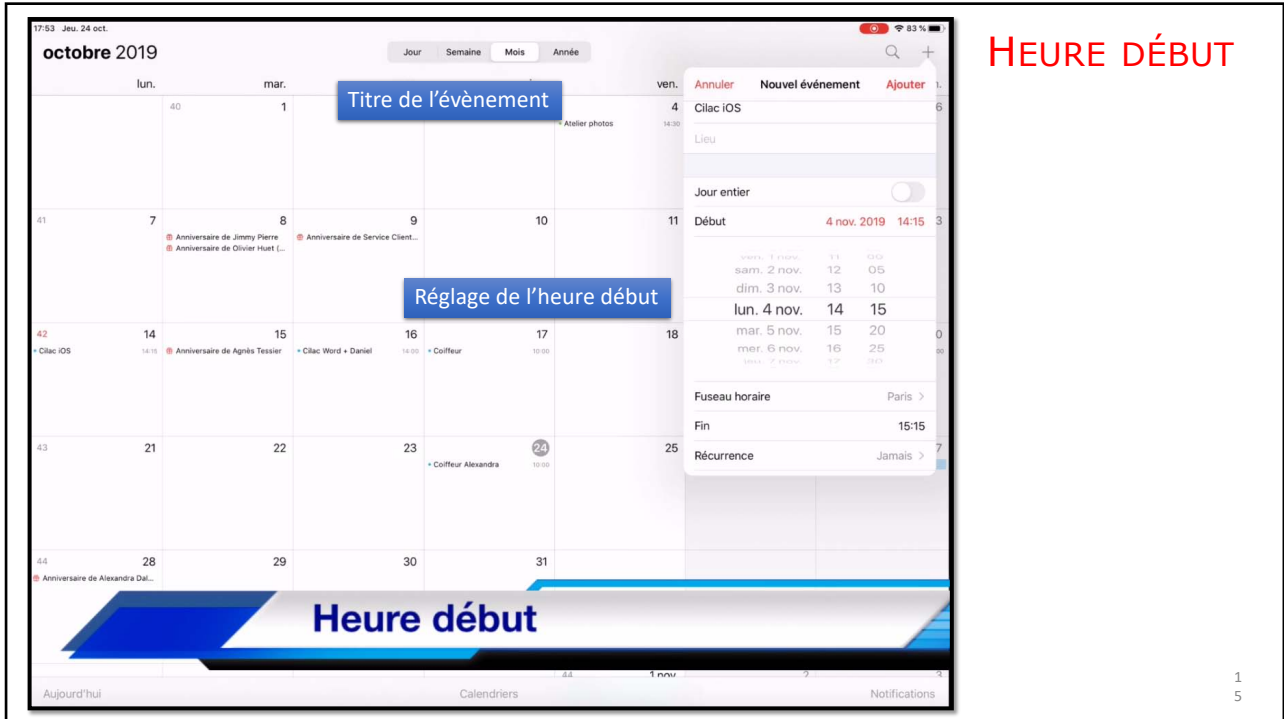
17:53 Jeu. 24 oct.

83 %

octobre 2019

Jour | Semaine | Mois | Année

lun. | mar. | ven.

HEURE DÉBUT

Titre de l'évènement

Annuler | Nouvel événement | Ajouter

Cilac iOS

Lieu

Jour entier

Début 4 nov. 2019 14:15

ven. 1 nov. 11 00
sam. 2 nov. 12 05
dim. 3 nov. 13 10
lun. 4 nov. 14 15
mar. 5 nov. 15 20
mer. 6 nov. 16 25
jeu. 7 nov. 17 30

Fuseau horaire Paris >

Fin 15:15

Récurrence Jamais >

40 1
4 Atelier photos 14:30
6

41 7
8 Anniversaire de Jimmy Pierre
Anniversaire de Olivier Huet (...
9 Anniversaire de Service Client...
10
11
3

Réglage de l'heure début

42 14 Cilac iOS 14:15
15 Anniversaire de Agnès Tessier
16 Cilac Word + Daniel 14:00
17 Coiffeur 10:00
18
0

43 21
22
23
24 Coiffeur Alexandra 10:00
25
7

44 28 Anniversaire de Alexandra Dal...
29
30
31

Heure début

44 1 nov.
2
3

Aujourd'hui | Calendriers | Notifications

15